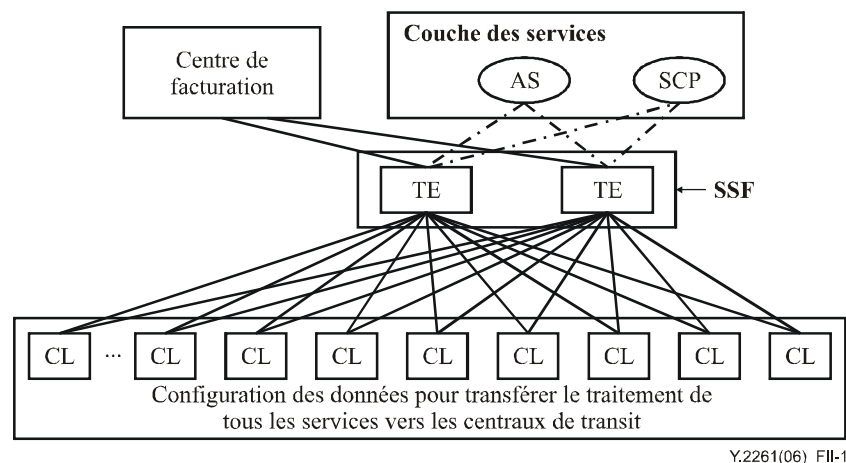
Centre de facturation

Couche des services

AS

SCP

TE

TE

SSF

CL

...

CL

CL

CL

CL

CL

CL

CL

CL

Configuration des données pour transférer le traitement de tous les services vers les centraux de transit

Y.2261(06) FII-1